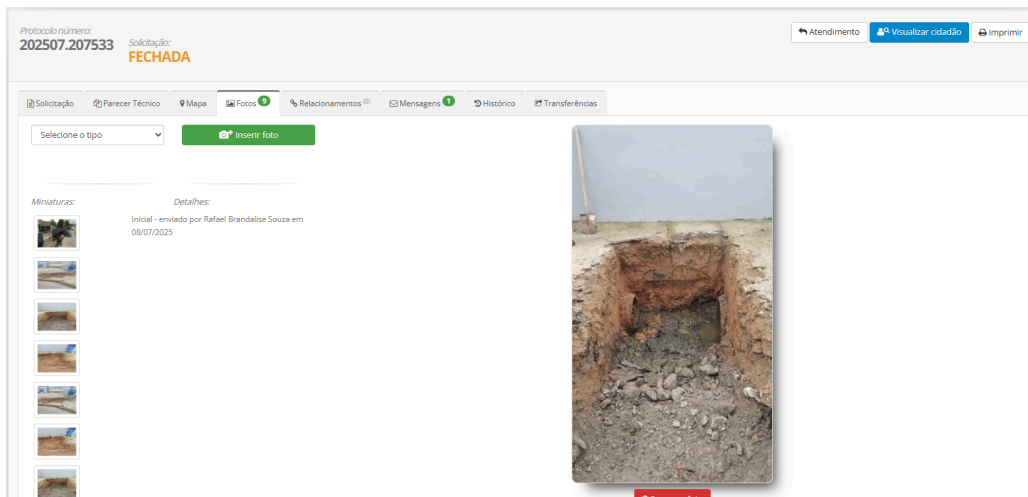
Protocolo número:
202507.207533

Solicitação:
FECHADA

Atendimento
Visualizar cidadão
Imprimir

Solicitação
Parecer Técnico
Mapa
Fotos 9
Relacionamentos (0)
Mensagens 1
Histórico
Transferências

Selecione o tipo

Inserir foto

Miniaturas:

Detalhes:

Inicial - enviado por Rafael Brandalise Souza em 08/07/2025

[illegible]